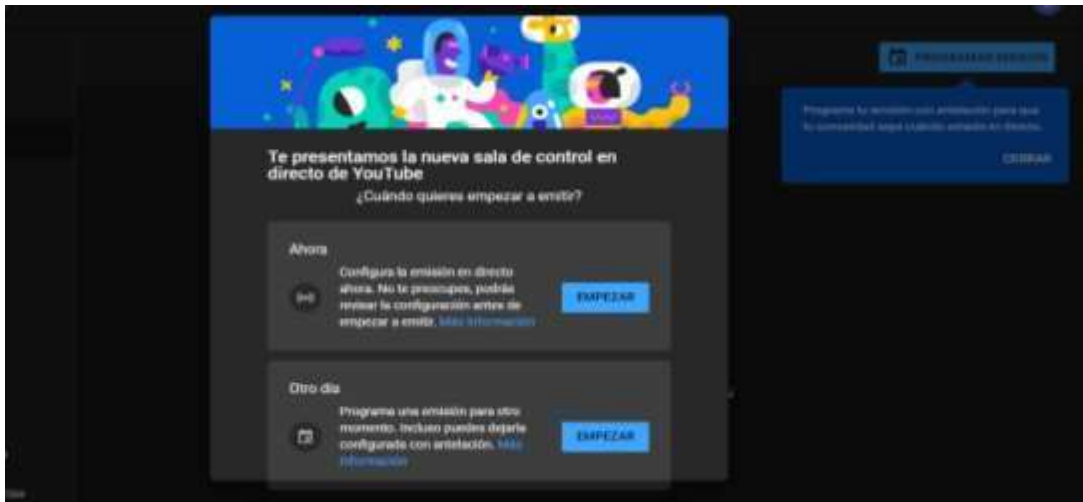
Te presentamos la nueva sala de control en directo de YouTube

¿Cuándo quieres empezar a emitir?

Ahora

Configura la emisión en directo ahora. No te preocupes, podrás revisar la configuración antes de empezar a emitir. Más información

EMPEZAR

Otro día

Programa una emisión para otro momento. Incluso puedes dejarla configurada con antelación. Más información

EMPEZAR

PROGRAMAR EMISIÓN

Programa tu emisión con antelación para que tu comunidad sepa cuándo estarás en directo.

CERRAR